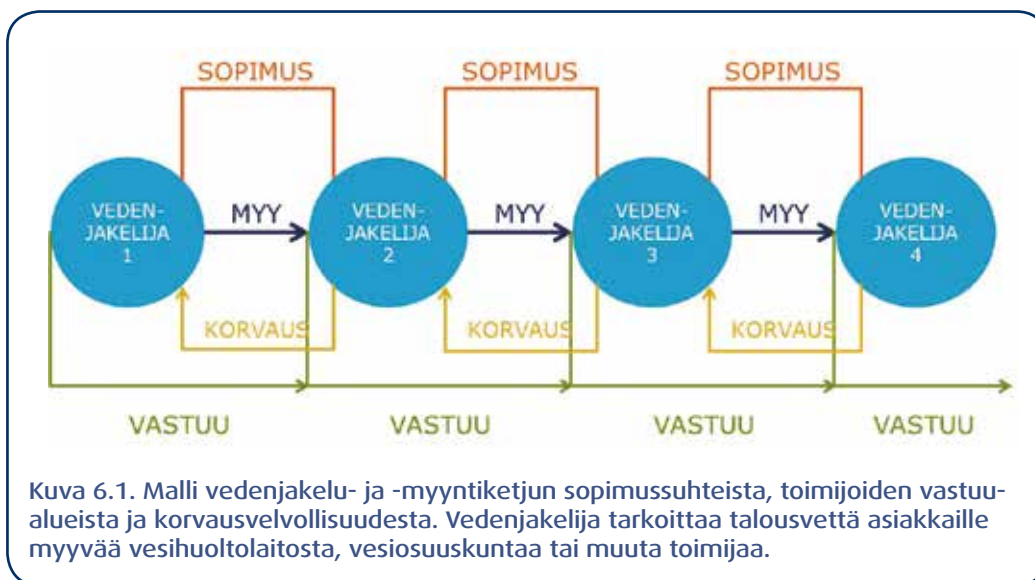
SOPIMUS

SOPIMUS

SOPIMUS

VEDEN-JAKELIJA 1

MYY

VEDEN-JAKELIJA 2

MYY

VEDEN-JAKELIJA 3

MYY

VEDEN-JAKELIJA 4

KORVAUS

KORVAUS

KORVAUS

VASTUU

VASTUU

VASTUU

VASTUU

Kuva 6.1. Malli vedenjakelu- ja -myyntiketjun sopimussuhteista, toimijoiden vastuualueista ja korvausvelvollisuudesta. Vedenjakelija tarkoittaa talousvettä asiakkaille myyvää vesihuoltolaitosta, vesiosuuskuntaa tai muuta toimijaa.